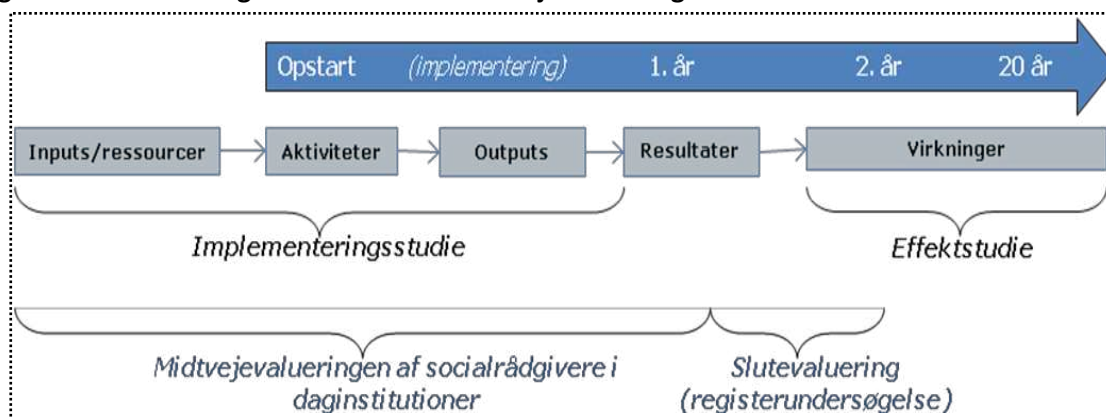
Opstart (implementering) 1. år 2. år 20 år

Inputs/ressourcer → Aktiviteter → Outputs → Resultater → Virkninger

Implementeringsstudie

Effektstudie

Midtvejevalueringen af socialrådgivere i daginstitutioner

Slutevaluering (registerundersøgelse)